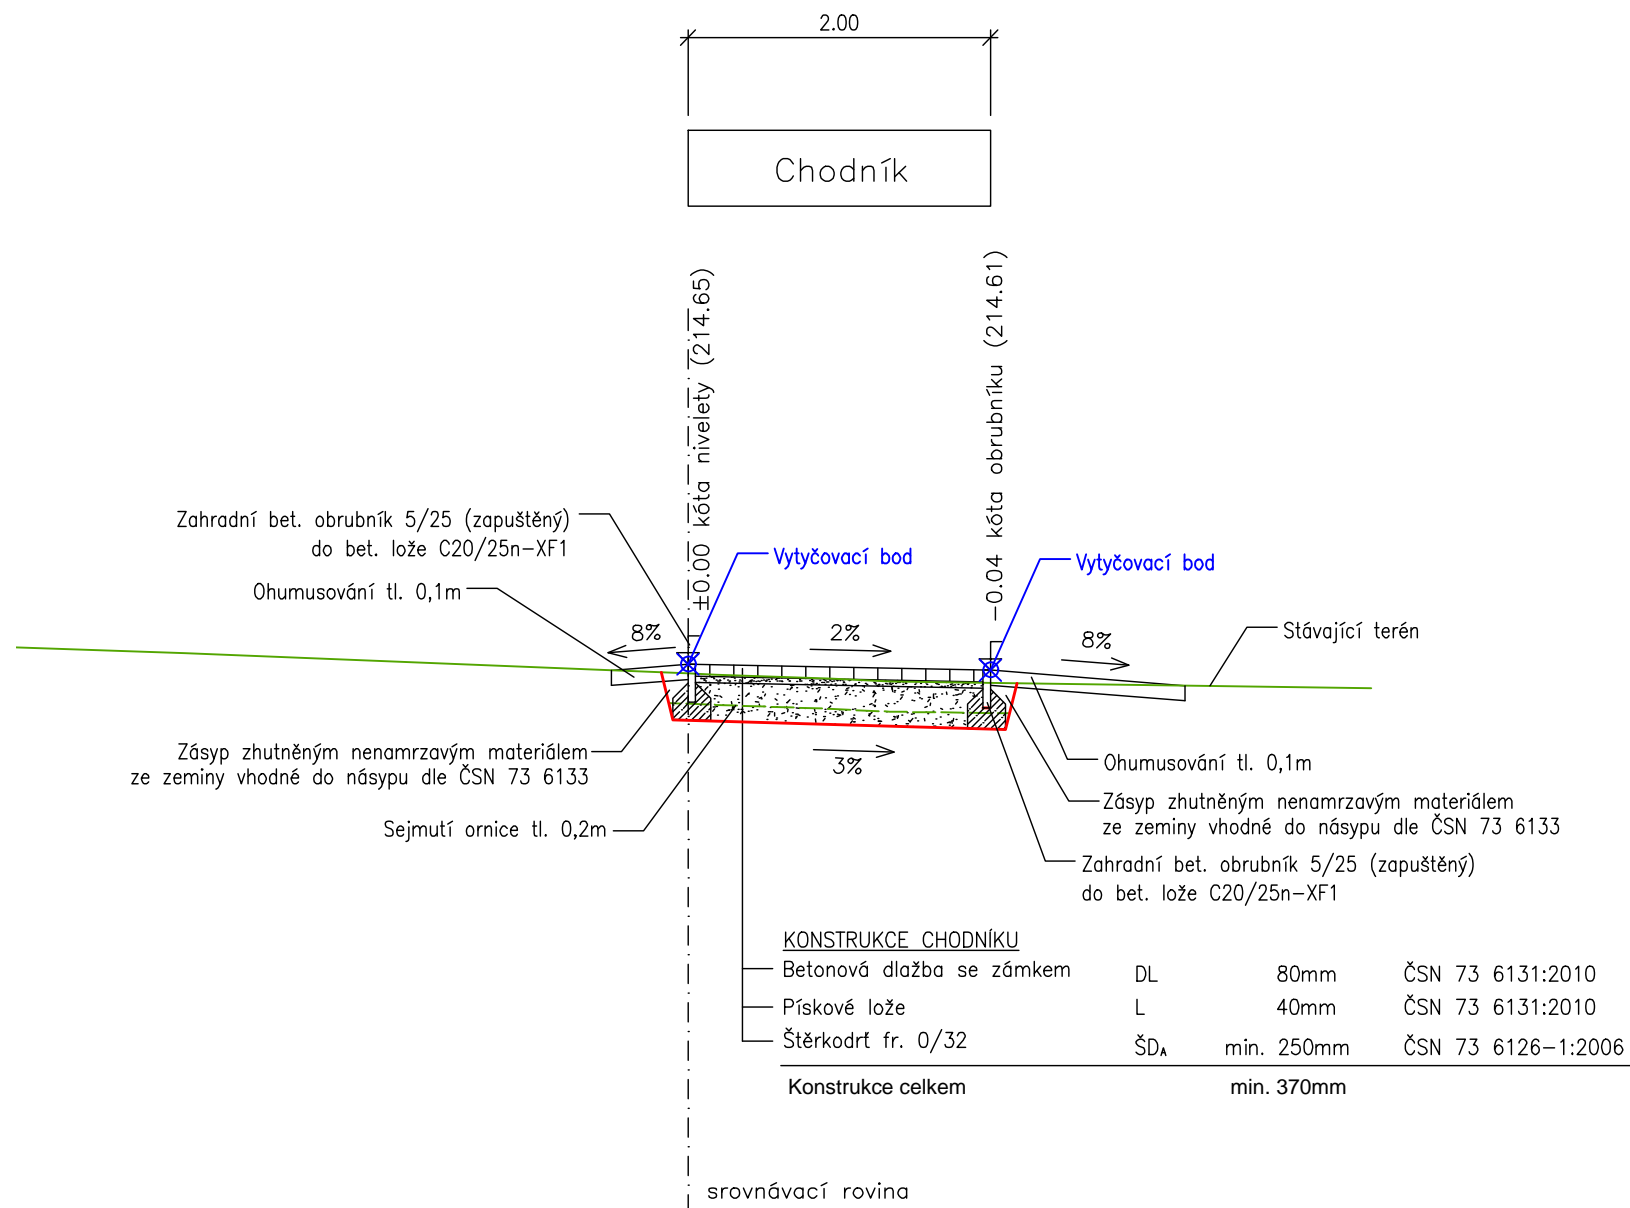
2.00

Chodník

±0.00 kóta nivelety (214.65)

−0.04 kóta obrubníku (214.61)

Zahradní bet. obrubník 5/25 (zapuštěný) do bet. lože C20/25n−XF1

Vytyčovací bod

Vytyčovací bod

Ohumusování tl. 0,1m

8%

2%

8%

Stávající terén

Zásyp zhutněným nenamrzavým materiálem ze zeminy vhodné do násypu dle ČSN 73 6133

3%

Ohumusování tl. 0,1m

Zásyp zhutněným nenamrzavým materiálem ze zeminy vhodné do násypu dle ČSN 73 6133

Sejmutí ornice tl. 0,2m

Zahradní bet. obrubník 5/25 (zapuštěný) do bet. lože C20/25n−XF1

KONSTRUKCE CHODNÍKU

| | | | |
|---|---|---|---|
| Betonová dlažba se zámkem | DL | 80mm | ČSN 73 6131:2010 |
| Pískové lože | L | 40mm | ČSN 73 6131:2010 |
| Štěrkodrť fr. 0/32 | ŠD$_A$ | min. 250mm | ČSN 73 6126−1:2006 |
| Konstrukce celkem | | min. 370mm | |

srovnávací rovina